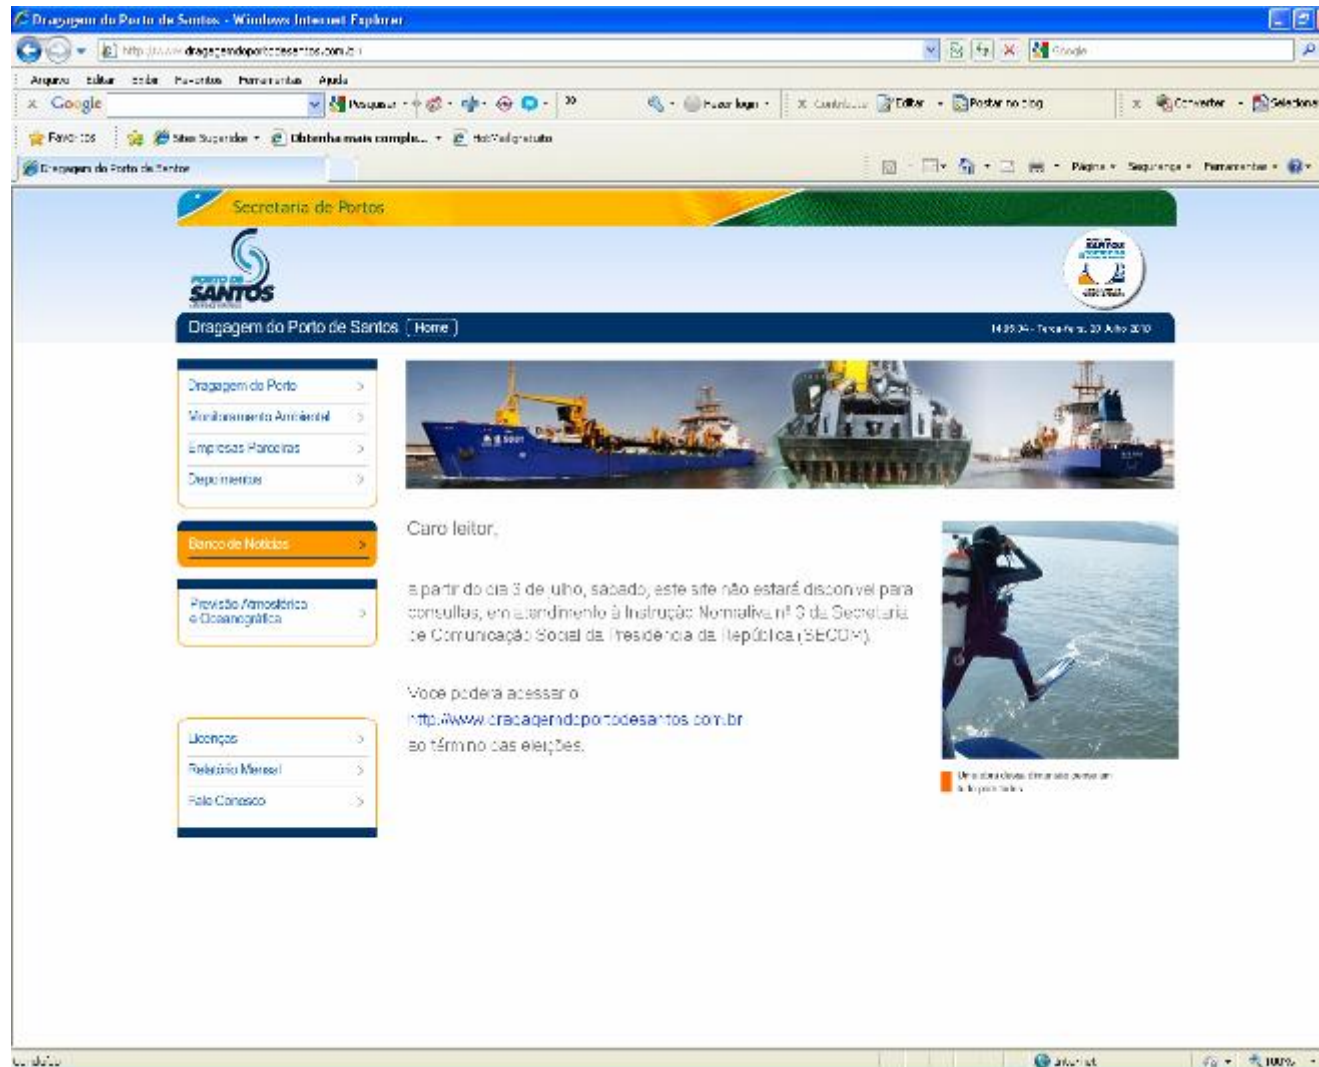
Dragagem do Porto de Santos - Windows Internet Explorer

http://www.dragagemdoportodesantos.com.br/

Google

Arquivo Editar Exibir Favoritos Ferramentas Ajuda

Google Pesquisar Fazer login Editar Postar no blog Converter Selecionar

Favoritos Sites Sugeridos Obtenha mais complementos Hotmail gratuito

Dragagem do Porto de Santos

Página Segurança Ferramentas

Secretaria de Portos

PORTO DE SANTOS

Dragagem do Porto de Santos Home

14:35:04 - Terça-feira, 20 Julho 2010

Dragagem do Porto

Monitoramento Ambiental

Empresas Parceiras

Depoimentos

Banco de Notícias

Previsão Atmosférica e Oceanográfica

Licenças

Relatório Mensal

Fale Conosco

Caro leitor,

a partir do dia 3 de julho, sábado, este site não estará disponível para consultas, em atendimento à Instrução Normativa nº 3 da Secretaria de Comunicação Social da Presidência da República (SECOM).

Você poderá acessar o http://www.dragagemdoportodesantos.com.br ao término das eleições.

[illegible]

Concluído Internet 100%